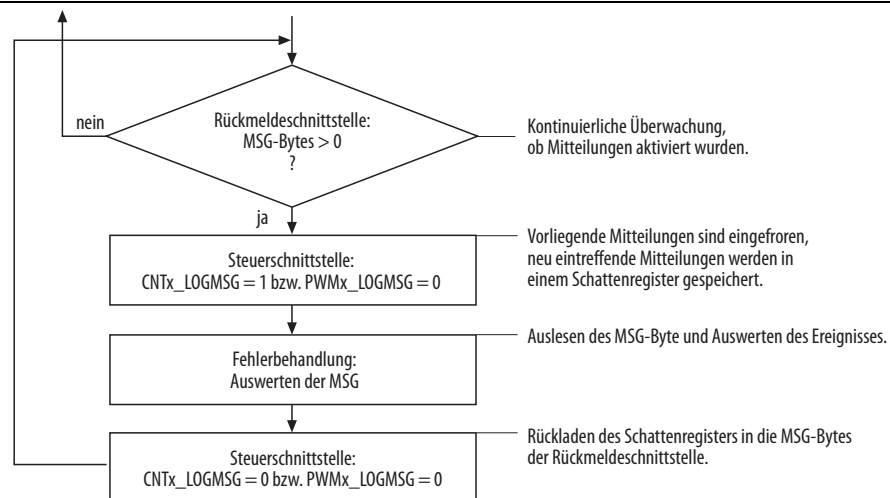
Rückmeldeschnittstelle:
MSG-Bytes > 0
?

nein

ja

Kontinuierliche Überwachung, ob Mitteilungen aktiviert wurden.

Steuerschnittstelle:
CNTx_LOGMSG = 1 bzw. PWMx_LOGMSG = 0

Vorliegende Mitteilungen sind eingefroren, neu eintreffende Mitteilungen werden in einem Schattenregister gespeichert.

Fehlerbehandlung:
Auswerten der MSG

Auslesen des MSG-Byte und Auswerten des Ereignisses.

Steuerschnittstelle:
CNTx_LOGMSG = 0 bzw. PWMx_LOGMSG = 0

Rückladen des Schattenregisters in die MSG-Bytes der Rückmeldeschnittstelle.